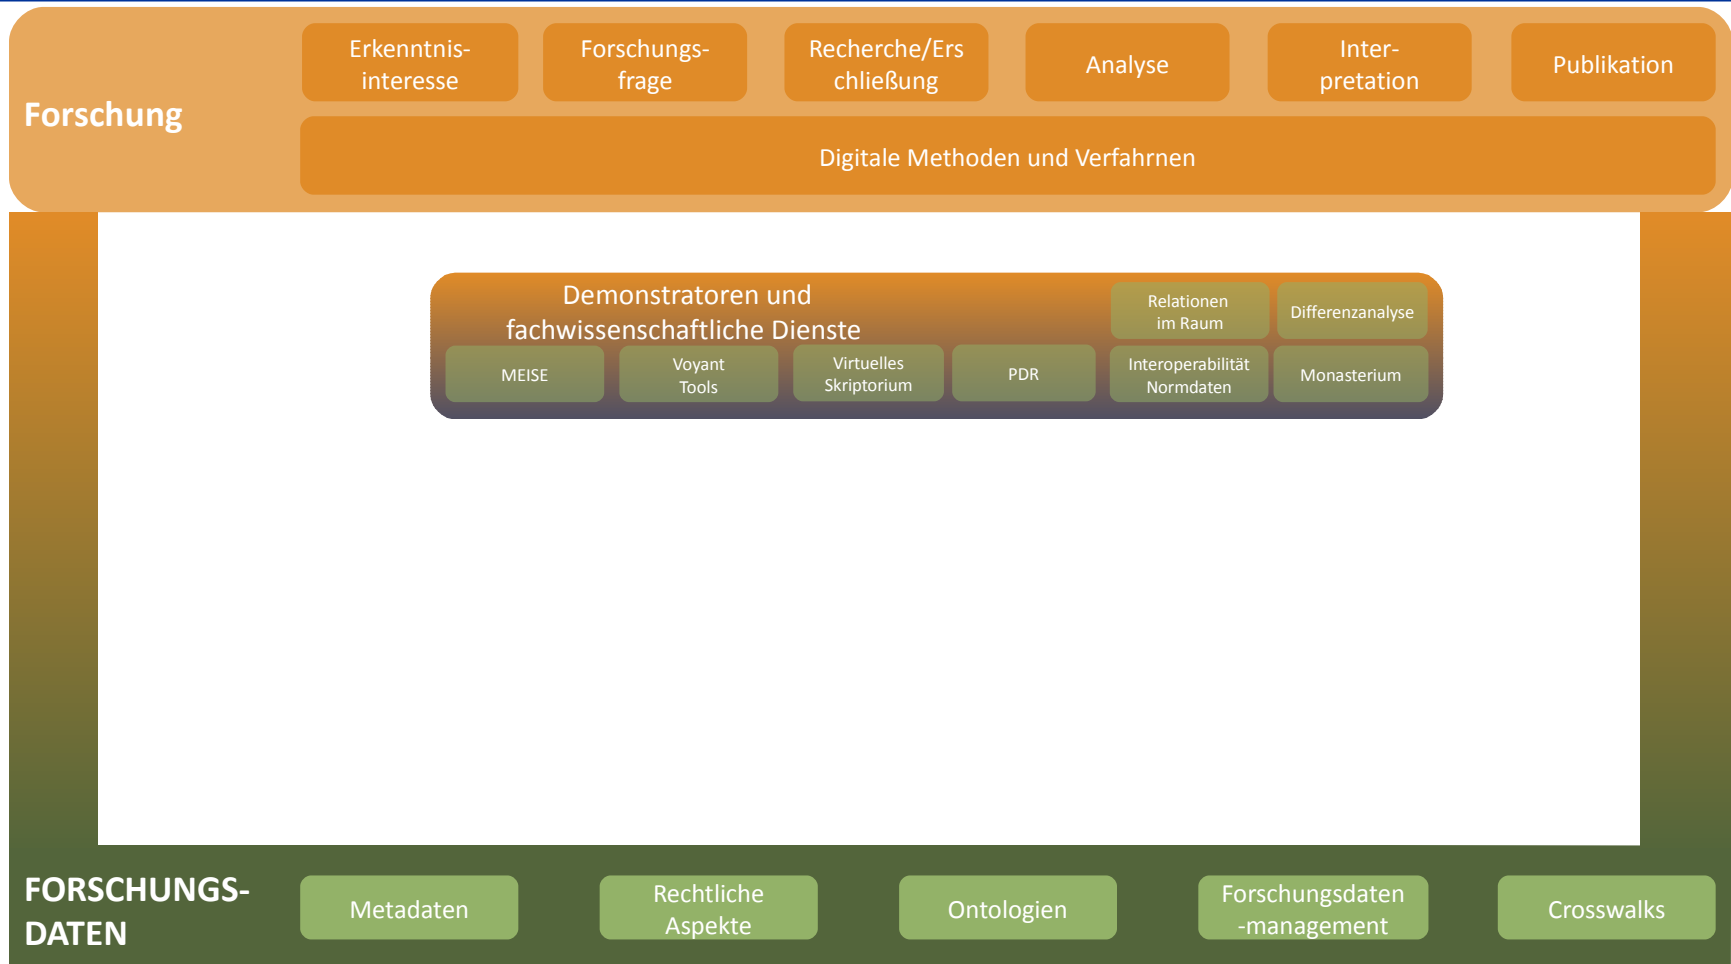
Forschung

Erkenntnisinteresse

Forschungsfrage

Recherche/Erschließung

Analyse

Interpretation

Publikation

Digitale Methoden und Verfahren

Demonstratoren und fachwissenschaftliche Dienste

Relationen im Raum

Differenzanalyse

MEISE

Voyant Tools

Virtuelles Skriptorium

PDR

Interoperabilität Normdaten

Monasterium

FORSCHUNGSDATEN

Metadaten

Rechtliche Aspekte

Ontologien

Forschungsdaten -management

Crosswalks